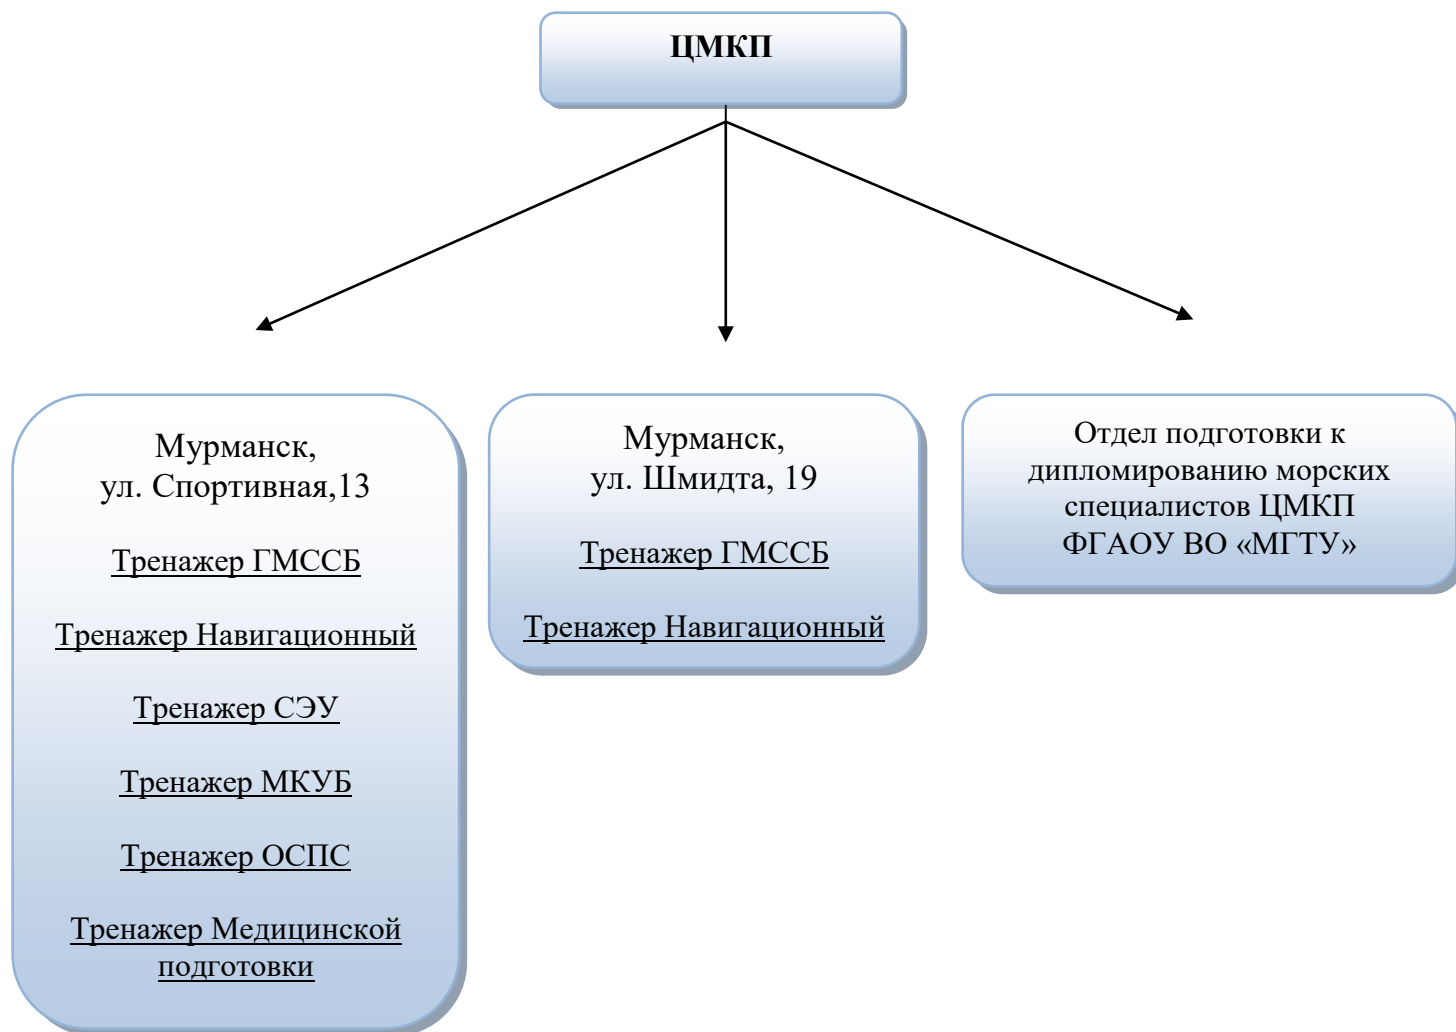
ЦМКП

Мурманск,
ул. Спортивная,13

Тренажер ГМССБ

Тренажер Навигационный

Тренажер СЭУ

Тренажер МКУБ

Тренажер ОСПС

Тренажер Медицинской подготовки

Мурманск,
ул. Шмидта, 19

Тренажер ГМССБ

Тренажер Навигационный

Отдел подготовки к дипломированию морских специалистов ЦМКП ФГАОУ ВО «МГТУ»